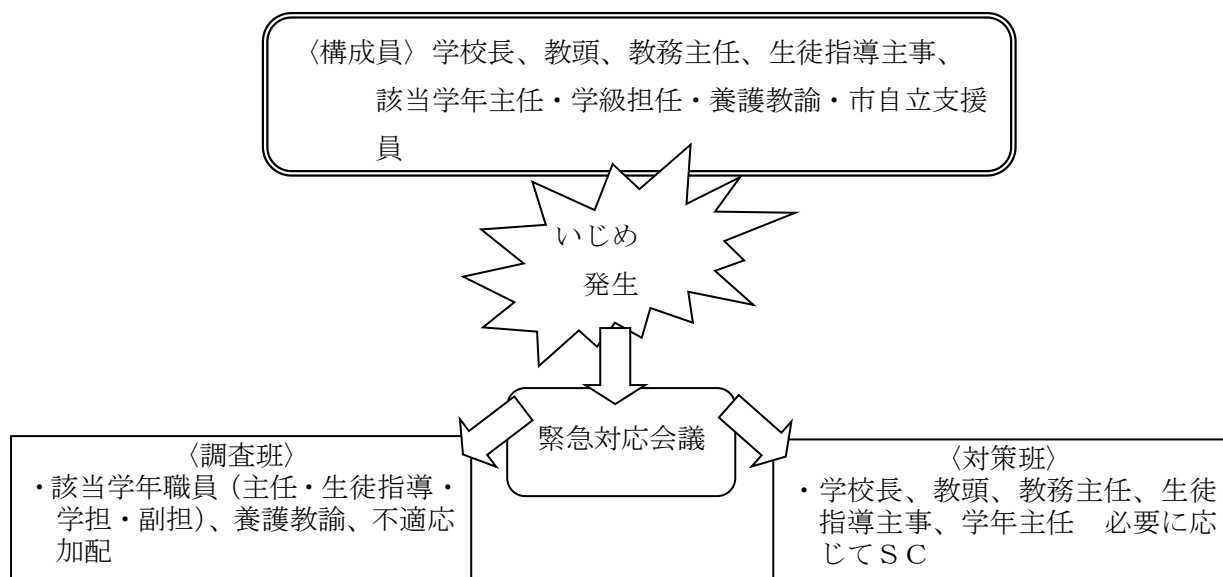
〈構成員〉学校長、教頭、教務主任、生徒指導主事、該当学年主任・学級担任・養護教諭・市自立支援員

いじめ発生

緊急対応会議

〈調査班〉
・該当学年職員（主任・生徒指導・学担・副担）、養護教諭、不適応加配

〈対策班〉
・学校長、教頭、教務主任、生徒指導主事、学年主任　必要に応じてＳＣ